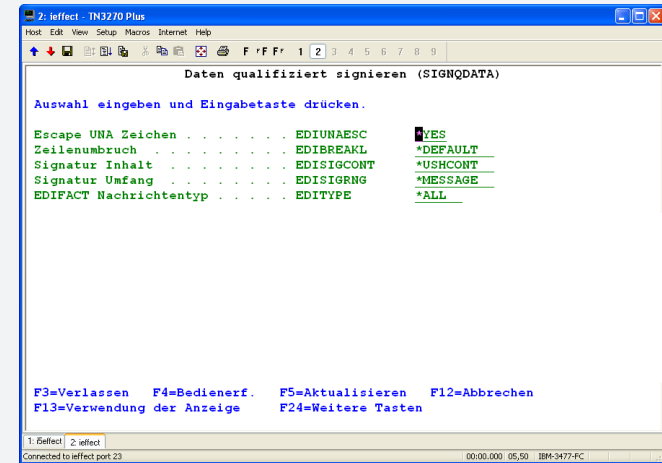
2: ieffect - TN3270 Plus

Host Edit View Setup Macros Internet Help

F F F 1 2 3 4 5 6 7 8 9

Daten qualifiziert signieren (SIGNQDATA)

Auswahl eingeben und Eingabetaste drücken.

Escape UNA Zeichen . . . . . . . EDIUNAESC *YES
Zeilenumbruch . . . . . . . . . EDIBREAKL *DEFAULT
Signatur Inhalt . . . . . . . . EDISIGCONT *USHCONT
Signatur Umfang . . . . . . . . EDISIGRNG *MESSAGE
EDIFACT Nachrichtentyp . . . . . EDITYPE *ALL

F3=Verlassen F4=Bedienerf. F5=Aktualisieren F12=Abbrechen
F13=Verwendung der Anzeige F24=Weitere Tasten

1: ieffect 2: ieffect

Connected to ieffect port 23 00:00.000 05,50 IBM-3477-FC